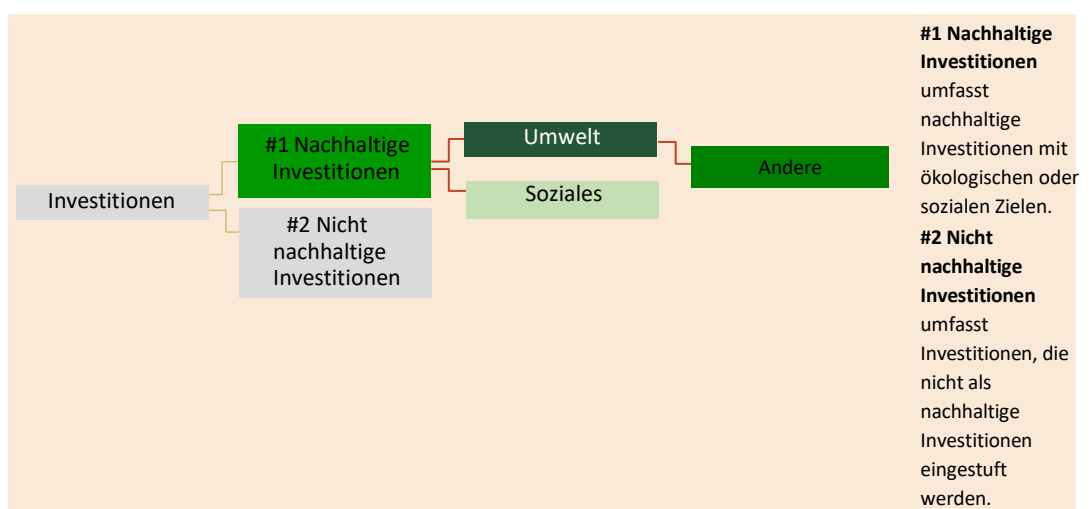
Investitionen

#1 Nachhaltige Investitionen

#2 Nicht nachhaltige Investitionen

Umwelt

Soziales

Andere

**#1 Nachhaltige Investitionen** umfasst nachhaltige Investitionen mit ökologischen oder sozialen Zielen.

**#2 Nicht nachhaltige Investitionen** umfasst Investitionen, die nicht als nachhaltige Investitionen eingestuft werden.